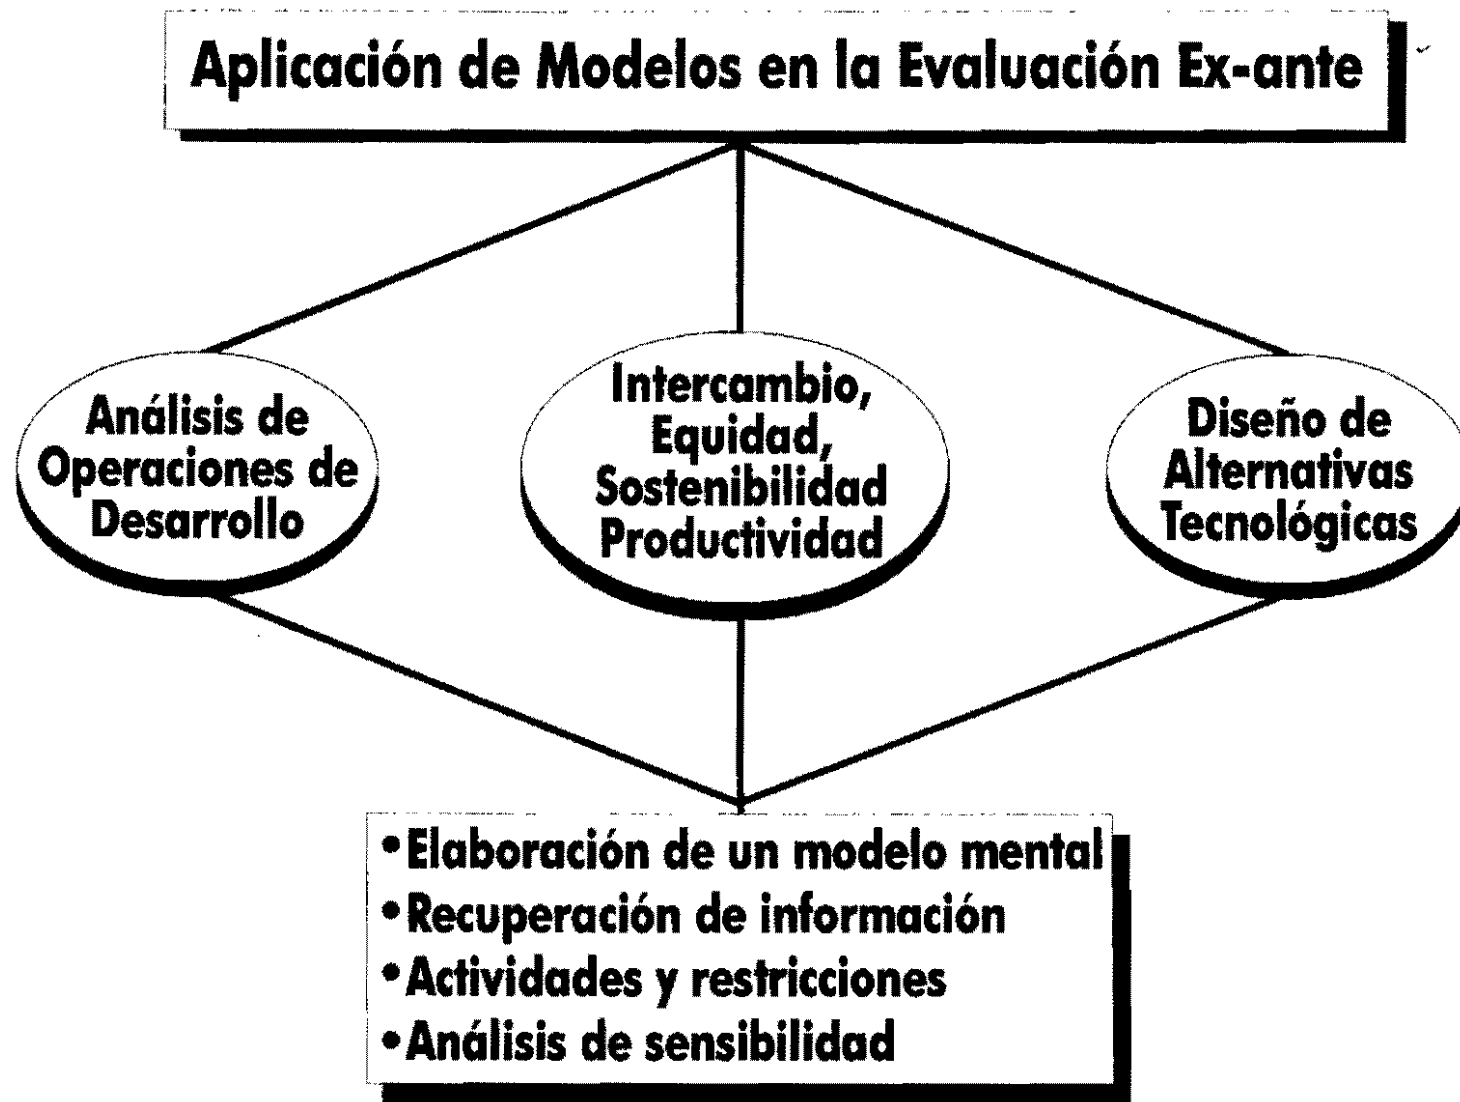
Aplicación de Modelos en la Evaluación Ex-ante

Análisis de Operaciones de Desarrollo

Intercambio, Equidad, Sostenibilidad Productividad

Diseño de Alternativas Tecnológicas

•Elaboración de un modelo mental
•Recuperación de información
•Actividades y restricciones
•Análisis de sensibilidad